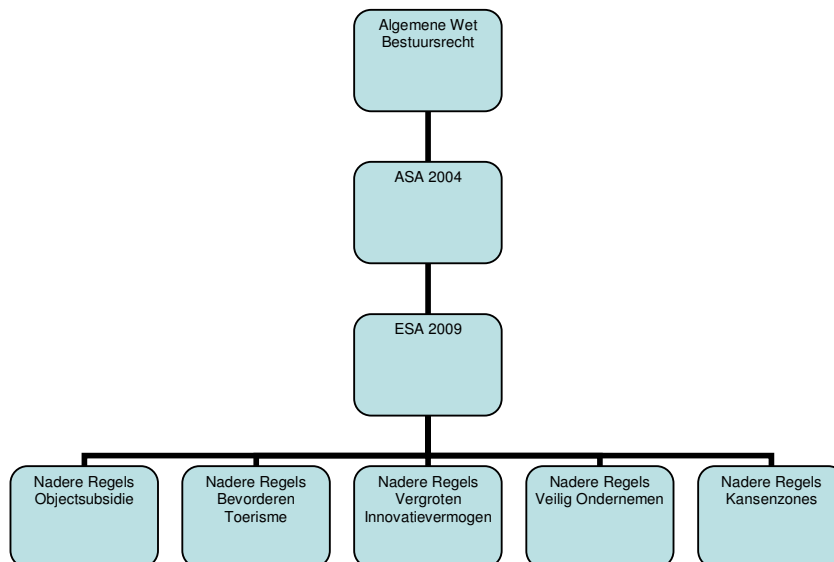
Algemene Wet Bestuursrecht

ASA 2004

ESA 2009

Nadere Regels Objectsubsidie

Nadere Regels Bevorderen Toerisme

Nadere Regels Vergroten Innovatievermogen

Nadere Regels Veilig Ondernemen

Nadere Regels Kansenzones